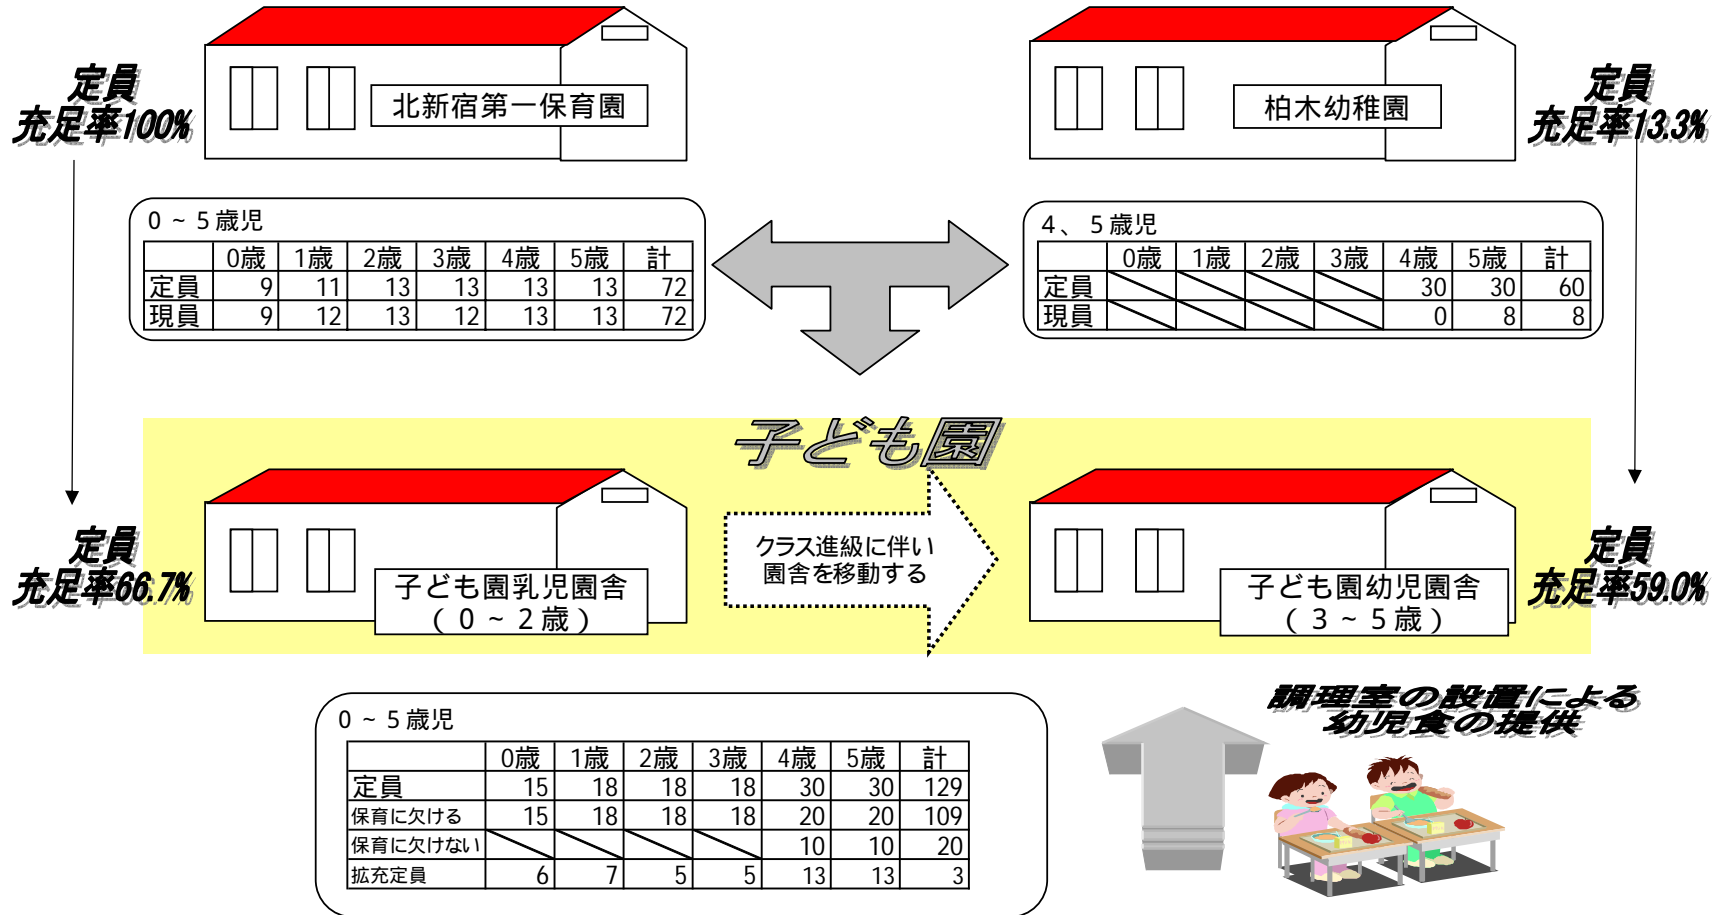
定員
充足率100%

北新宿第一保育園

柏木幼稚園

定員
充足率13.3%

0 ~ 5 歳児

| | 0歳 | 1歳 | 2歳 | 3歳 | 4歳 | 5歳 | 計 |
|---|---|---|---|---|---|---|---|
| 定員 | 9 | 11 | 13 | 13 | 13 | 13 | 72 |
| 現員 | 9 | 12 | 13 | 12 | 13 | 13 | 72 |

4、5 歳児

| | 0歳 | 1歳 | 2歳 | 3歳 | 4歳 | 5歳 | 計 |
|---|---|---|---|---|---|---|---|
| 定員 | | | | | 30 | 30 | 60 |
| 現員 | | | | | 0 | 8 | 8 |

子ども園

定員
充足率66.7%

子ども園乳児園舎
( 0 ~ 2 歳 )

クラス進級に伴い
園舎を移動する

子ども園幼児園舎
( 3 ~ 5 歳 )

定員
充足率59.0%

0 ~ 5 歳児

| | 0歳 | 1歳 | 2歳 | 3歳 | 4歳 | 5歳 | 計 |
|---|---|---|---|---|---|---|---|
| 定員 | 15 | 18 | 18 | 18 | 30 | 30 | 129 |
| 保育に欠ける | 15 | 18 | 18 | 18 | 20 | 20 | 109 |
| 保育に欠けない | | | | | 10 | 10 | 20 |
| 拡充定員 | 6 | 7 | 5 | 5 | 13 | 13 | 3 |

調理室の設置による
幼児食の提供